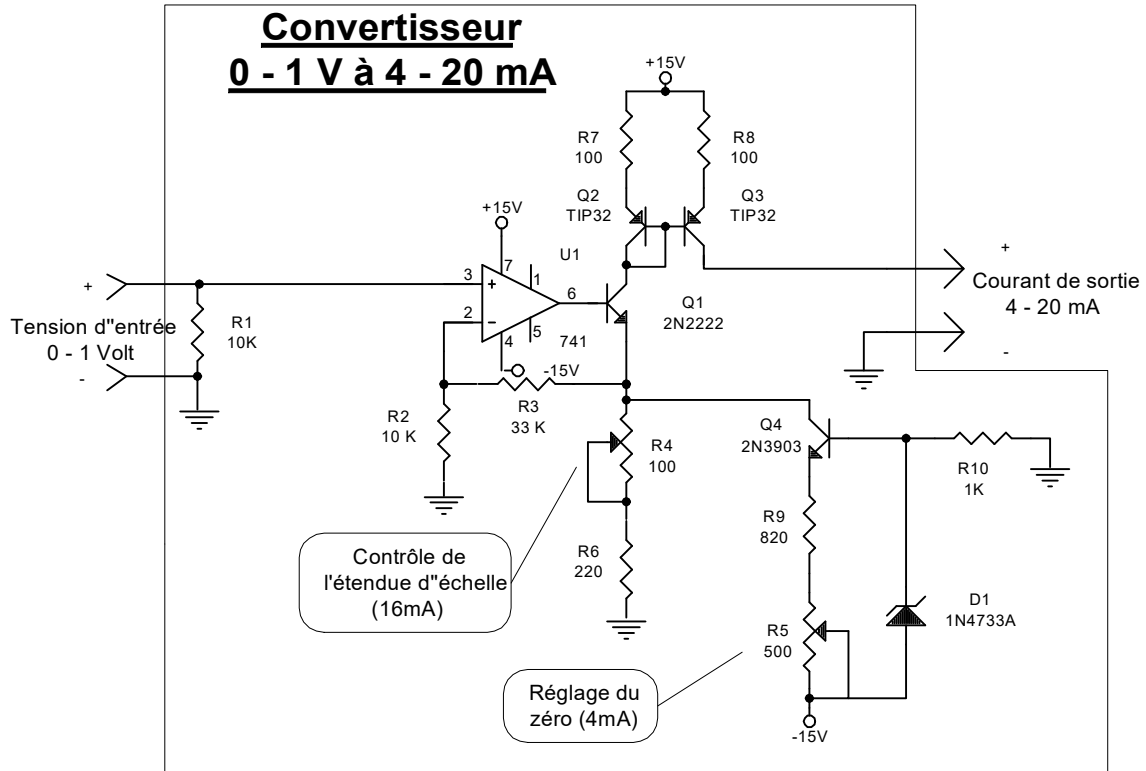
Convertisseur
0 - 1 V à 4 - 20 mA

+15V

R7
100

R8
100

Q2
TIP32

Q3
TIP32

+15V

U1

7

1

3

+

2

−

6

5

4

741

-15V

Q1
2N2222

+

Courant de sortie
4 - 20 mA

-

+

Tension d"entrée
0 - 1 Volt

-

R1
10K

R2
10 K

R3
33 K

R4
100

Q4
2N3903

R10
1K

Contrôle de
l'étendue d"échelle
(16mA)

R6
220

R9
820

D1
1N4733A

R5
500

Réglage du
zéro (4mA)

-15V